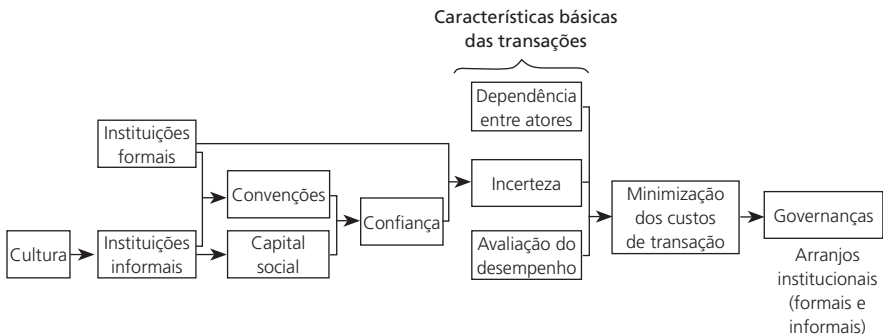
Características básicas das transações

Instituições formais

Convenções

Cultura

Instituições informais

Capital social

Confiança

Dependência entre atores

Incerteza

Avaliação do desempenho

Minimização dos custos de transação

Governanças

Arranjos institucionais (formais e informais)